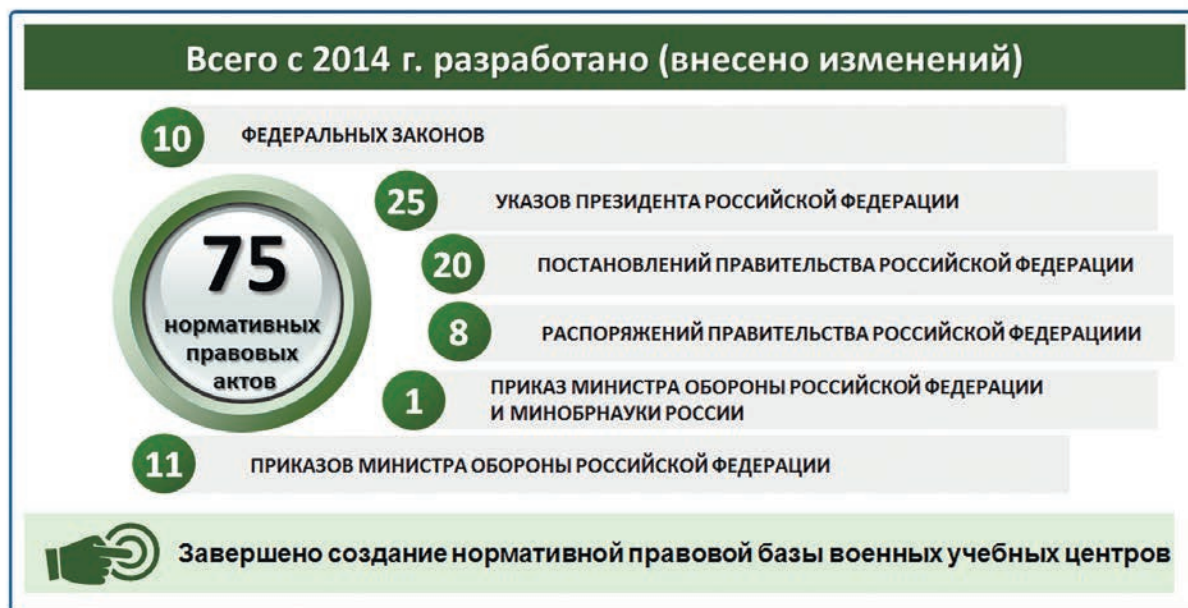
Всего с 2014 г. разработано (внесено изменений)

75 нормативных правовых актов

10 ФЕДЕРАЛЬНЫХ ЗАКОНОВ

25 УКАЗОВ ПРЕЗИДЕНТА РОССИЙСКОЙ ФЕДЕРАЦИИ

20 ПОСТАНОВЛЕНИЙ ПРАВИТЕЛЬСТВА РОССИЙСКОЙ ФЕДЕРАЦИИ

8 РАСПОРЯЖЕНИЙ ПРАВИТЕЛЬСТВА РОССИЙСКОЙ ФЕДЕРАЦИИИ

1 ПРИКАЗ МИНИСТРА ОБОРОНЫ РОССИЙСКОЙ ФЕДЕРАЦИИ И МИНОБРНАУКИ РОССИИ

11 ПРИКАЗОВ МИНИСТРА ОБОРОНЫ РОССИЙСКОЙ ФЕДЕРАЦИИ

Завершено создание нормативной правовой базы военных учебных центров